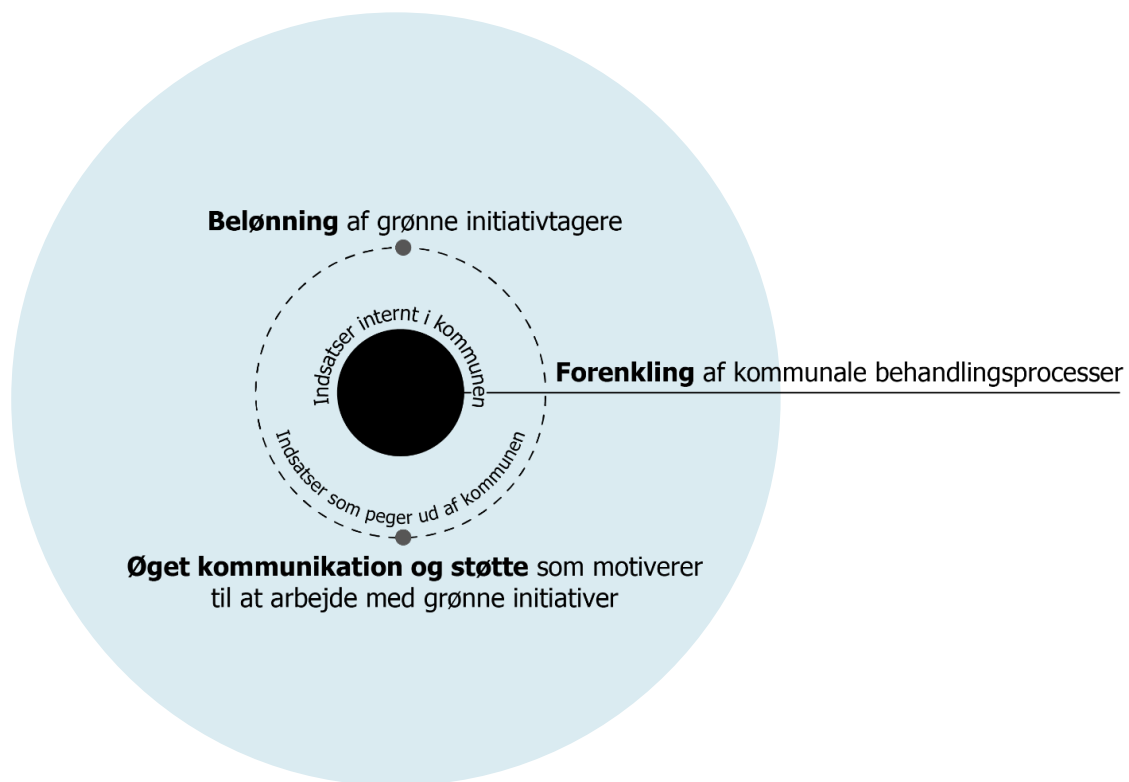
**Belønning** af grønne initiativtagere

Indsatser internt i kommunen

**Forenkling** af kommunale behandlingsprocesser

Indsatser som peger ud af kommunen

**Øget kommunikation og støtte** som motiverer til at arbejde med grønne initiativer